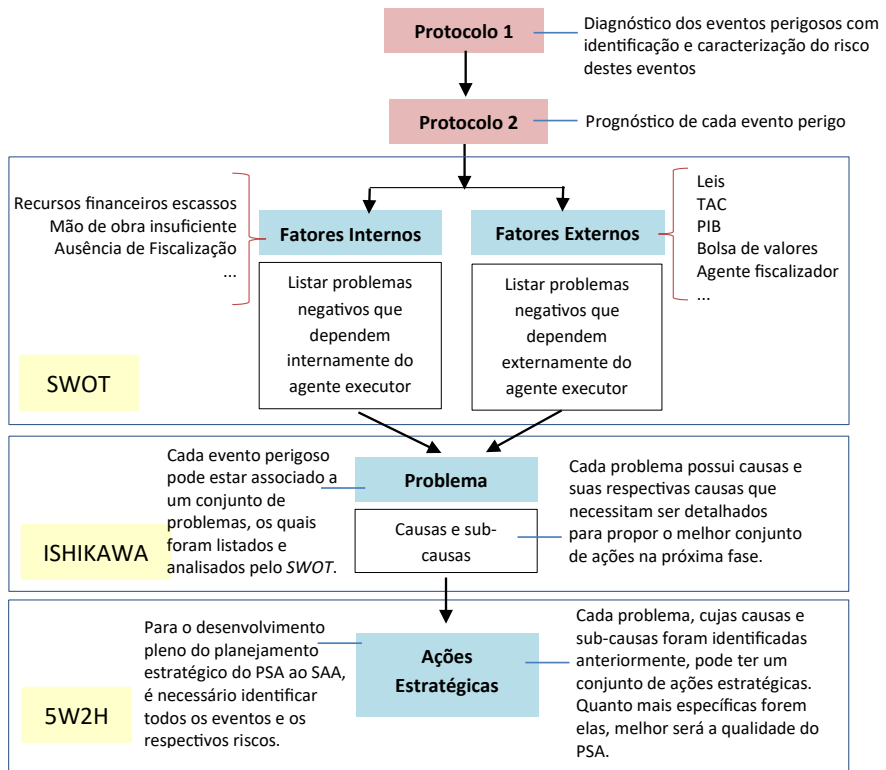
Protocolo 1

Diagnóstico dos eventos perigosos com identificação e caracterização do risco destes eventos

Protocolo 2

Prognóstico de cada evento perigo

Recursos financeiros escassos
Mão de obra insuficiente
Ausência de Fiscalização
...

Fatores Internos

Listar problemas negativos que dependem internamente do agente executor

Fatores Externos

Listar problemas negativos que dependem externamente do agente executor

Leis
TAC
PIB
Bolsa de valores
Agente fiscalizador
...

SWOT

Cada evento perigoso pode estar associado a um conjunto de problemas, os quais foram listados e analisados pelo *SWOT*.

Problema

Causas e sub-causas

Cada problema possui causas e suas respectivas causas que necessitam ser detalhados para propor o melhor conjunto de ações na próxima fase.

ISHIKAWA

Para o desenvolvimento pleno do planejamento estratégico do PSA ao SAA, é necessário identificar todos os eventos e os respectivos riscos.

Ações Estratégicas

Cada problema, cujas causas e sub-causas foram identificadas anteriormente, pode ter um conjunto de ações estratégicas. Quanto mais específicas forem elas, melhor será a qualidade do PSA.

5W2H